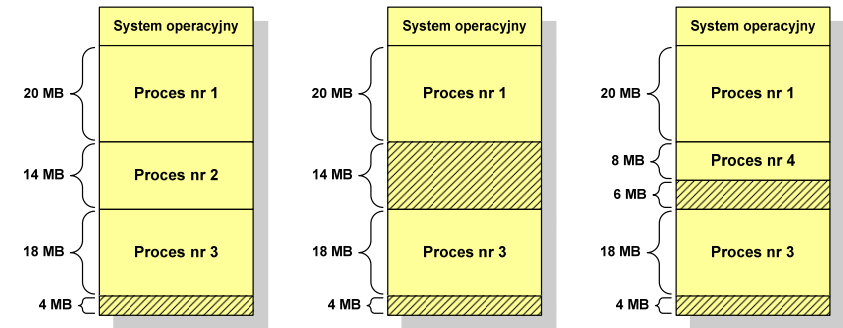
System operacyjny

20 MB
Proces nr 1

14 MB
Proces nr 2

18 MB
Proces nr 3

4 MB

System operacyjny

20 MB
Proces nr 1

14 MB

18 MB
Proces nr 3

4 MB

System operacyjny

20 MB
Proces nr 1

8 MB
Proces nr 4

6 MB

18 MB
Proces nr 3

4 MB